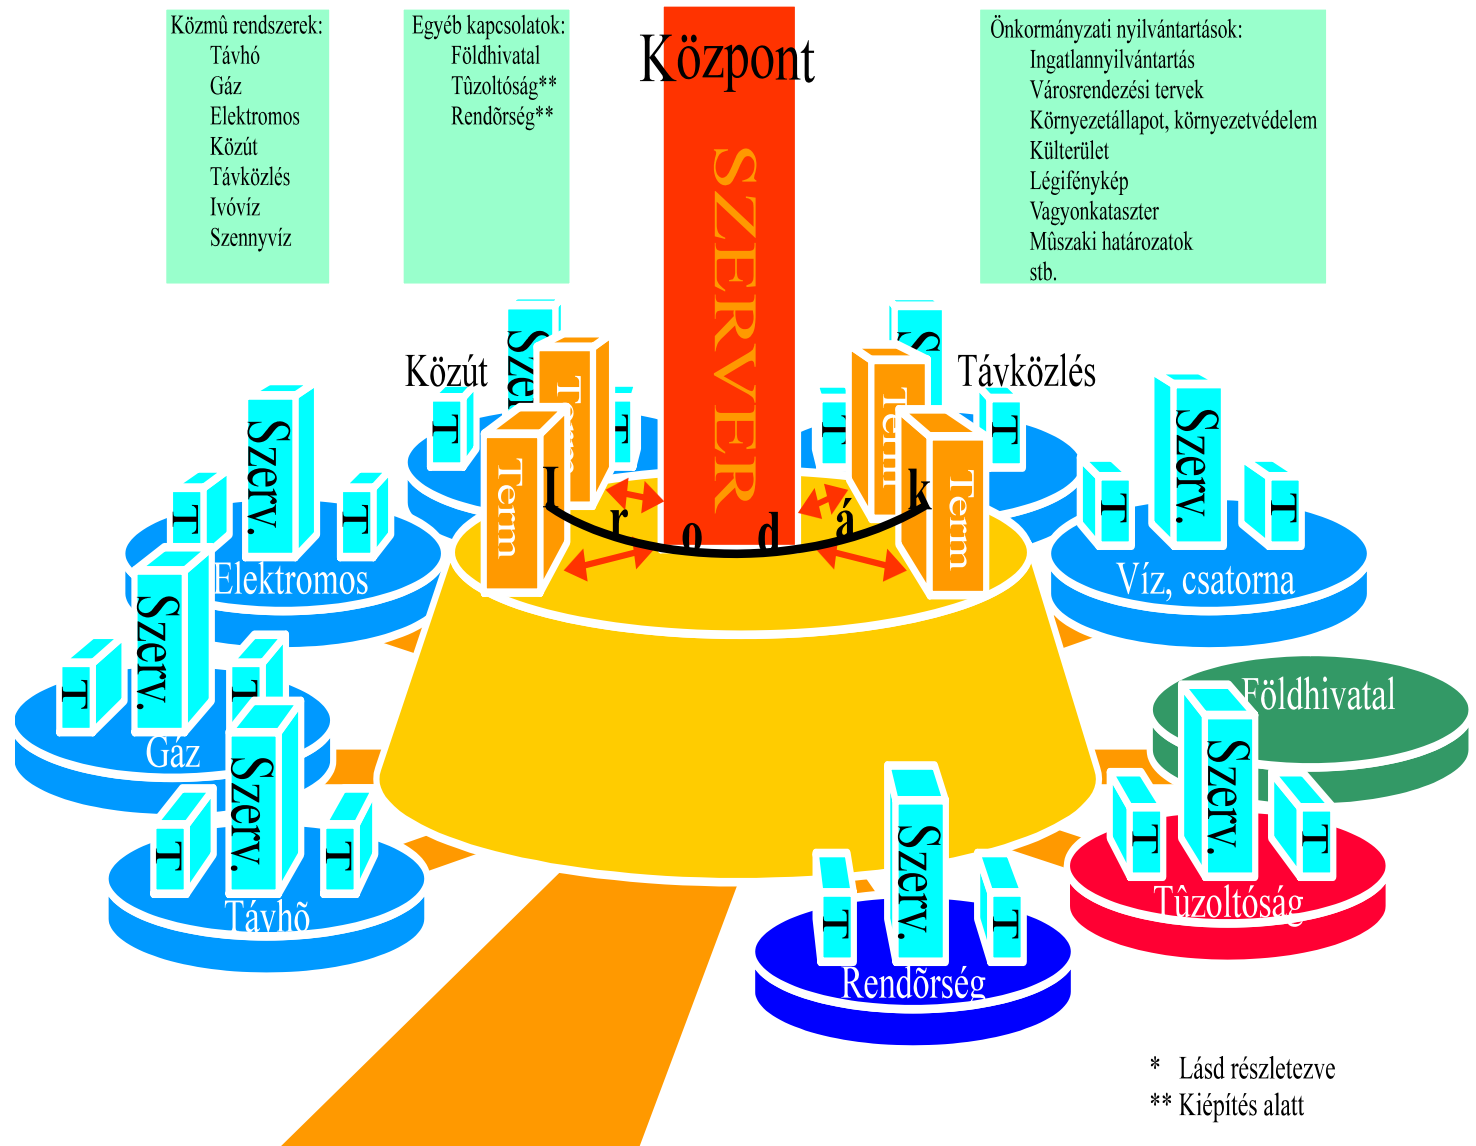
Közmû rendszerek:
Távhó
Gáz
Elektromos
Közút
Távközlés
Ivóvíz
Szennyvíz

Egyéb kapcsolatok:
Földhivatal
Tûzoltóság**
Rendõrség**

Központ

Önkormányzati nyilvántartások:
Ingatlannyilvántartás
Városrendezési tervek
Környezetállapot, környezetvédelem
Külterület
Légifénykép
Vagyonkataszter
Mûszaki határozatok
stb.

SZERVER

Közút
Távközlés
Szer
S
Term
Term
Term
Term
T
T
T
T
I r o d á k

Szerv.
T
T
Elektromos

Szerv.
T
T
Víz, csatorna

Szerv.
T
T
Gáz

Szerv.
T
T
Távhõ

Földhivatal
Szerv.
T
T
Tûzoltóság

Szerv.
T
T
Rendõrség

* Lásd részletezve
** Kiépítés alatt